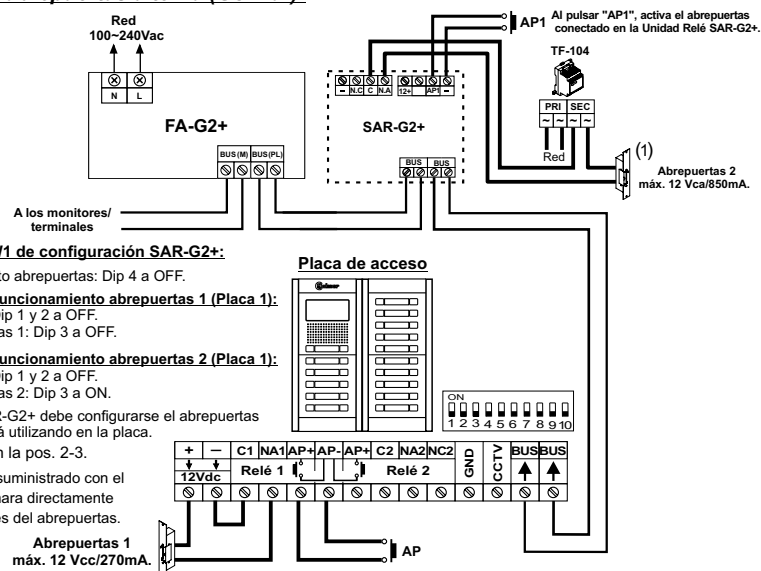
Red
100~240Vac

N L

FA-G2+

BUS(M) BUS(PL)

A los monitores/
terminales

AP1 Al pulsar "AP1", activa el abrepuertas conectado en la Unidad Relé SAR-G2+.

TF-104

PRI SEC

Red

(1)

Abrepuertas 2
máx. 12 Vca/850mA.

N.C C N.A 12+ AP1

SAR-G2+

BUS BUS

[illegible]/1 de configuración SAR-G2+:

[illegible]to abrepuertas: Dip 4 a OFF.

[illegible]uncionamiento abrepuertas 1 (Placa 1):
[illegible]ip 1 y 2 a OFF.
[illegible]as 1: Dip 3 a OFF.

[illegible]uncionamiento abrepuertas 2 (Placa 1):
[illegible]ip 1 y 2 a OFF.
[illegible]as 2: Dip 3 a ON.

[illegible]2-G2+ debe configurarse el abrepuertas
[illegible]á utilizando en la placa.
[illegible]n la pos. 2-3.

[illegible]suministrado con el
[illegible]para directamente
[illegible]es del abrepuertas.

Placa de acceso

ON
1 2 3 4 5 6 7 8 9 10

+ — C1 NA1 AP+ AP- AP+ C2 NA2 NC2 GND CCTV BUS BUS
12Vdc Relé 1 Relé 2

Abrepuertas 1
máx. 12 Vcc/270mA.

AP